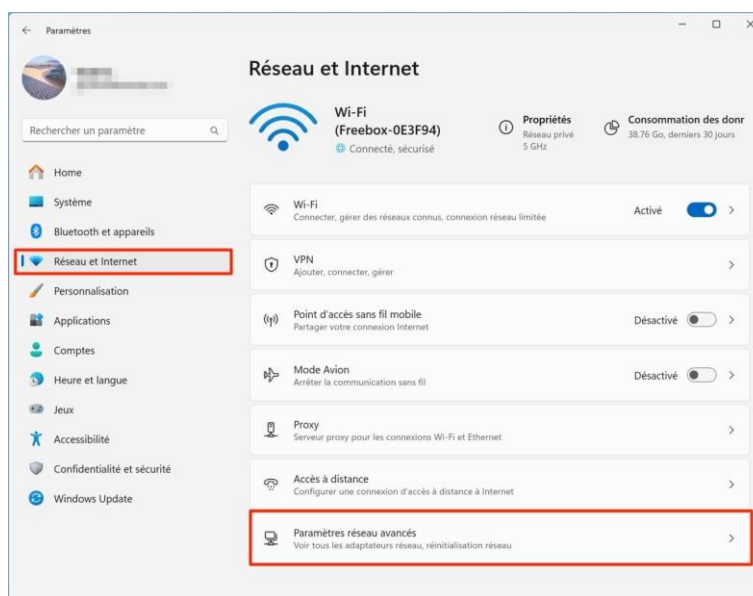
Paramètres

Rechercher un paramètre

Home
Système
Bluetooth et appareils
Réseau et Internet
Personnalisation
Applications
Comptes
Heure et langue
Jeux
Accessibilité
Confidentialité et sécurité
Windows Update

Réseau et Internet

Wi-Fi
(Freebox-0E3F94)
Connecté, sécurisé

Propriétés
Réseau privé
5 GHz

Consommation des donr
38.76 Go, derniers 30 jours

Wi-Fi
Connecter, gérer des réseaux connus, connexion réseau limitée
Activé

VPN
Ajouter, connecter, gérer

Point d'accès sans fil mobile
Partager votre connexion Internet
Désactivé

Mode Avion
Arrêter la communication sans fil
Désactivé

Proxy
Serveur proxy pour les connexions Wi-Fi et Ethernet

Accès à distance
Configurer une connexion d'accès à distance à Internet

Paramètres réseau avancés
Voir tous les adaptateurs réseau, réinitialisation réseau